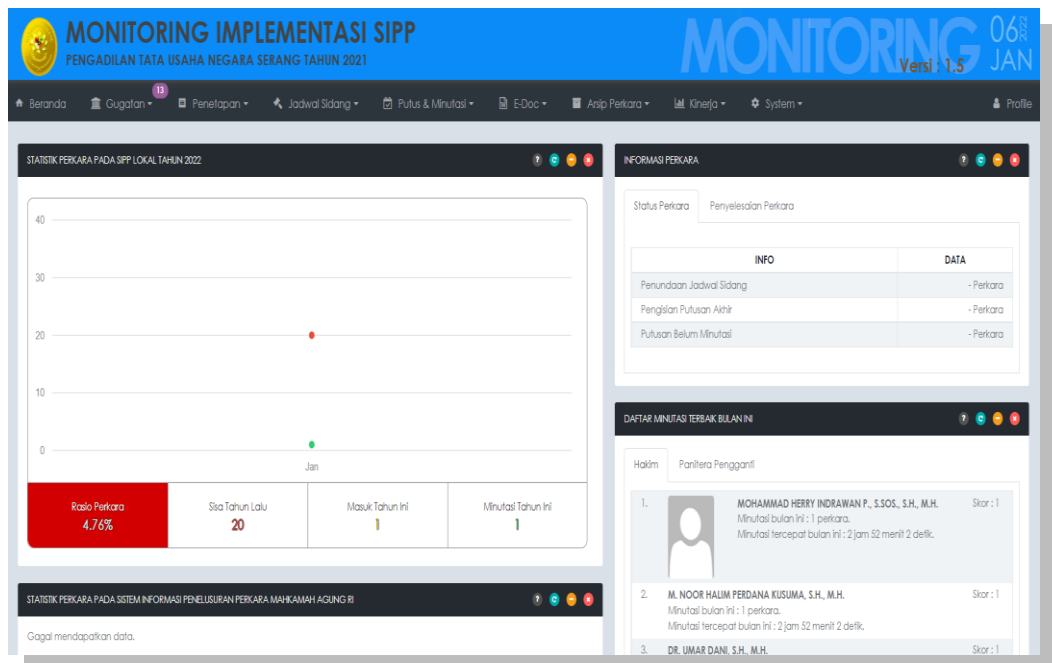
MONITORING IMPLEMENTASI SIPP
PENGADILAN TATA USAHA NEGARA SERANG TAHUN 2021

MONITORING Versi : 1.5 06 2022 JAN

Beranda Gugatan 13 Penetapan Jadwal Sidang Putus & Minutasi E-Doc Arsip Perkara Kinerja System Profile

STATISTIK PERKARA PADA SIPP LOKAL TAHUN 2022

40
30
20
10
0
Jan

| Rasio Perkara | Sisa Tahun Lalu | Masuk Tahun Ini | Minutasi Tahun Ini |
|---|---|---|---|
| 4.76% | 20 | 1 | 1 |

STATISTIK PERKARA PADA SISTEM INFORMASI PENELUSURAN PERKARA MAHKAMAH AGUNG RI

Gagal mendapatkan data.

INFORMASI PERKARA

Status Perkara Penyelesaian Perkara

| INFO | DATA |
|---|---|
| Penundaan Jadwal Sidang | - Perkara |
| Pengisian Putusan Akhir | - Perkara |
| Putusan Belum Minutasi | - Perkara |

DAFTAR MINUTASI TERBAIK BULAN INI

Hakim Panitera Pengganti

1. MOHAMMAD HERRY INDRAWAN P., S.SOS., S.H., M.H. Skor : 1
Minutasi bulan ini : 1 perkara.
Minutasi tercepat bulan ini : 2 jam 52 menit 2 detik.

2. M. NOOR HALIM PERDANA KUSUMA, S.H., M.H. Skor : 1
Minutasi bulan ini : 1 perkara.
Minutasi tercepat bulan ini : 2 jam 52 menit 2 detik.

3. DR. UMAR DANI, S.H., M.H. Skor : 1